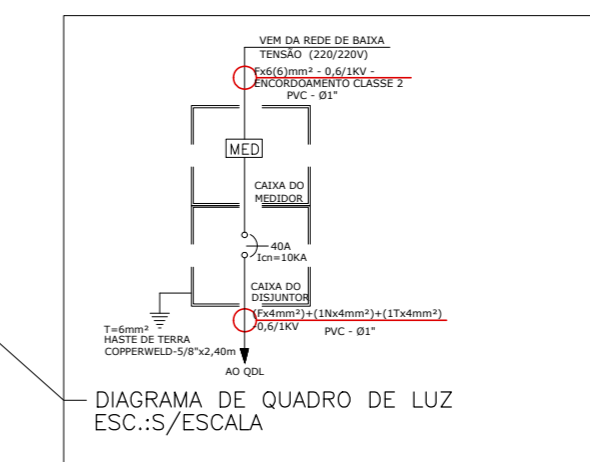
VEM DA REDE DE BAIXA TENSÃO (220/220V)

Fx6(6)mm² - 0,6/1KV - ENCORDOAMENTO CLASSE 2
PVC - Ø1"

MED

CAIXA DO MEDIDOR

40A
Icn=10KA

CAIXA DO DISJUNTOR

(Fx4mm²)+(1Nx4mm²)+(1Tx4mm²)
0,6/1KV
PVC - Ø1"

T=6mm²
HASTE DE TERRA
COPPERWELD-5/8"x2,40m

AO QDL

DIAGRAMA DE QUADRO DE LUZ
ESC.:S/ESCALA